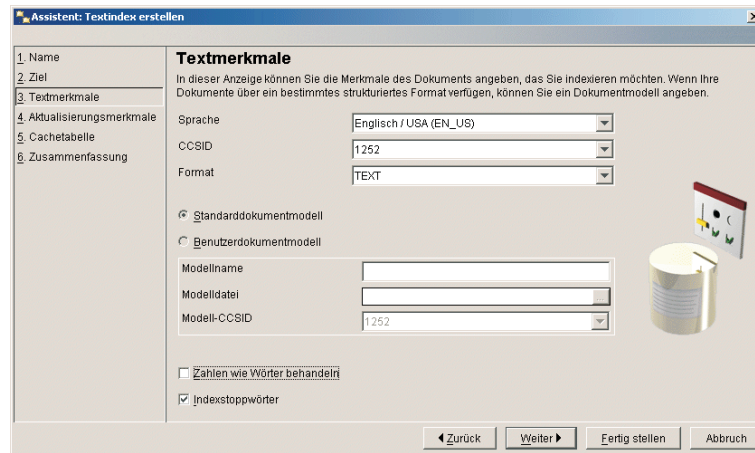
Assistent: Textindex erstellen

1. Name
2. Ziel
3. Textmerkmale
4. Aktualisierungsmerkmale
5. Cachetabelle
6. Zusammenfassung

Textmerkmale

In dieser Anzeige können Sie die Merkmale des Dokuments angeben, das Sie indexieren möchten. Wenn Ihre Dokumente über ein bestimmtes strukturiertes Format verfügen, können Sie ein Dokumentmodell angeben.

Sprache
Englisch / USA (EN_US)
CCSID
1252
Format
TEXT

Standarddokumentmodell
Benutzerdokumentmodell

Modellname
Modelldatei
Modell-CCSID
1252

Zahlen wie Wörter behandeln
Indexstoppwörter

◄ Zurück
Weiter ►
Fertig stellen
Abbruch